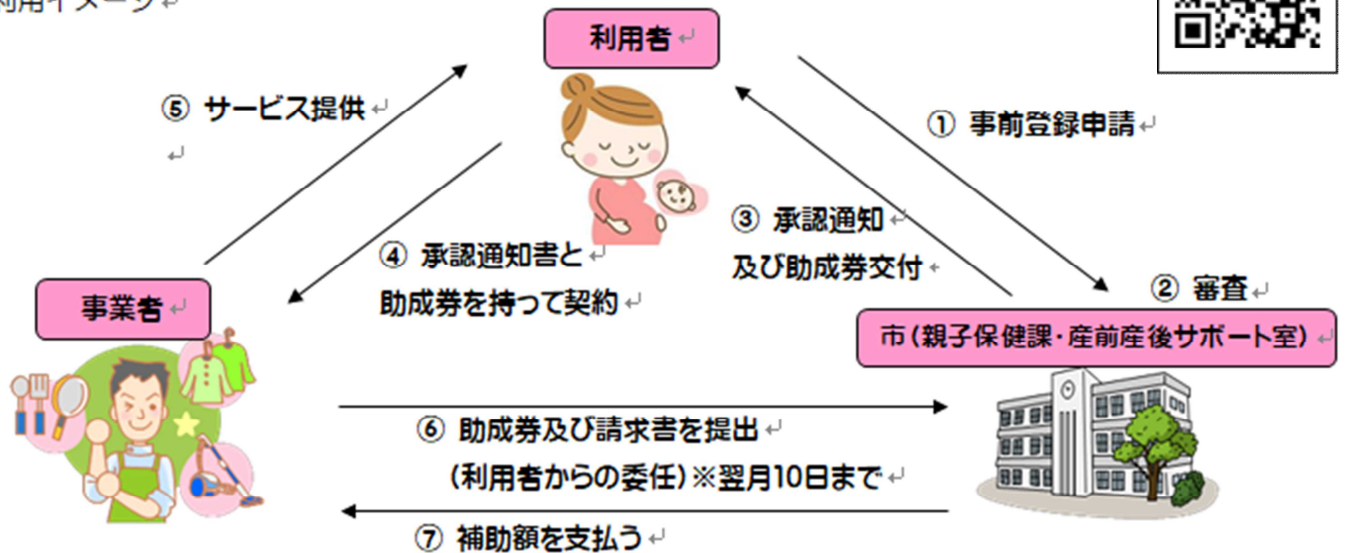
利用イメージ

利用者

⑤ サービス提供

① 事前登録申請

③ 承認通知
及び助成券交付

④ 承認通知書と
助成券を持って契約

② 審査

事業者

市（親子保健課・産前産後サポート室）

⑥ 助成券及び請求書を提出
（利用者からの委任）※翌月10日まで

⑦ 補助額を支払う